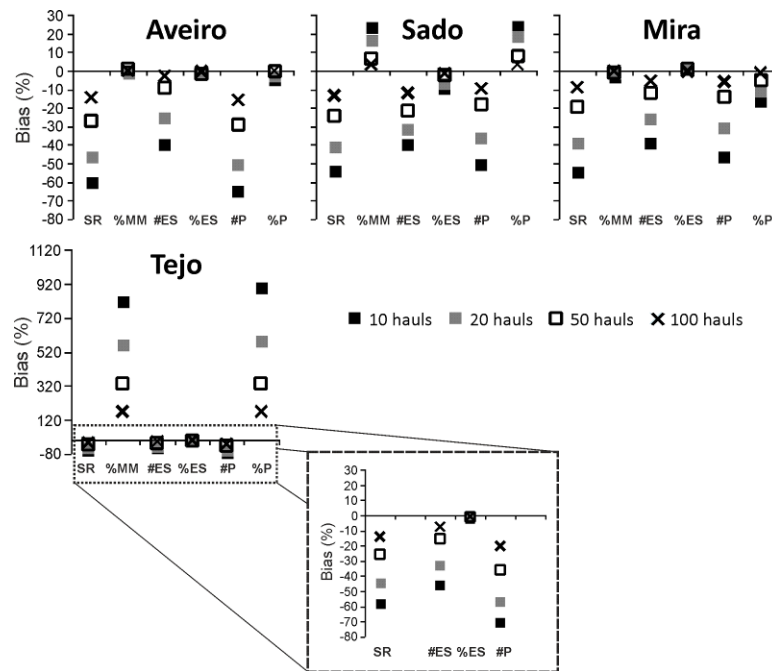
Aveiro

Bias (%)

30
20
10
0
-10
-20
-30
-40
-50
-60
-70
-80

SR %MM #ES %ES #P %P

Sado

SR %MM #ES %ES #P %P

Mira

SR %MM #ES %ES #P %P

Tejo

Bias (%)

1120
920
720
520
320
120
-80

SR %MM #ES %ES #P %P

10 hauls 20 hauls 50 hauls 100 hauls

Bias (%)

30
20
10
0
-10
-20
-30
-40
-50
-60
-70
-80

SR #ES %ES #P